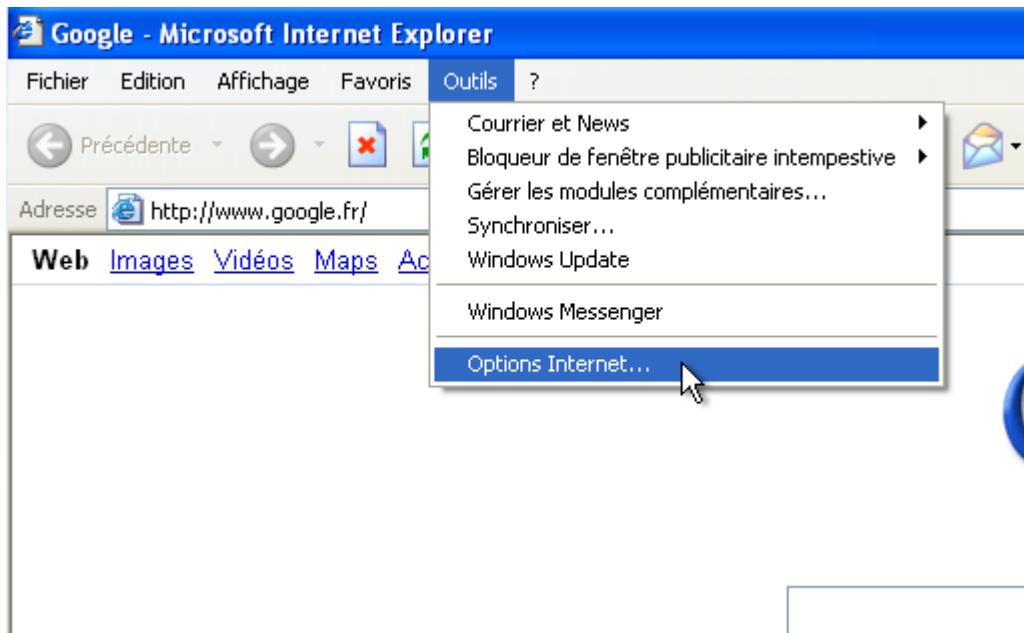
Google - Microsoft Internet Explorer

Fichier Edition Affichage Favoris Outils ?

Précédente

Adresse http://www.google.fr/

Web Images Vidéos Maps Ac

Courrier et News
Bloqueur de fenêtre publicitaire intempestive
Gérer les modules complémentaires...
Synchroniser...
Windows Update

Windows Messenger

Options Internet...